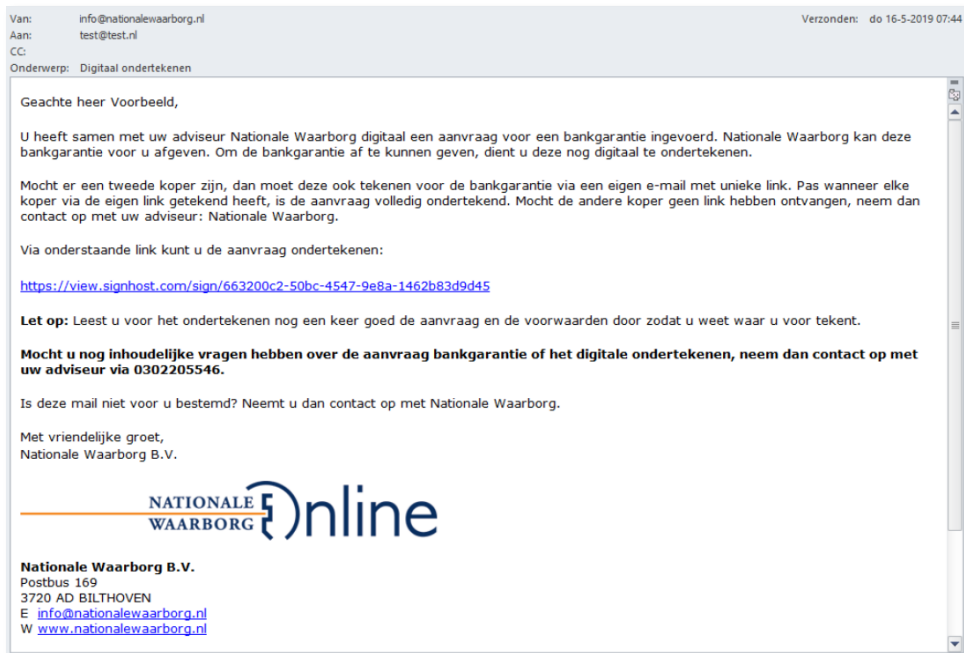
Van: info@nationalewaarborg.nl
Aan: test@test.nl
CC:
Onderwerp: Digitaal ondertekenen

Verzonden: do 16-5-2019 07:44

Geachte heer Voorbeeld,

U heeft samen met uw adviseur Nationale Waarborg digitaal een aanvraag voor een bankgarantie ingevoerd. Nationale Waarborg kan deze bankgarantie voor u afgeven. Om de bankgarantie af te kunnen geven, dient u deze nog digitaal te ondertekenen.

Mocht er een tweede koper zijn, dan moet deze ook tekenen voor de bankgarantie via een eigen e-mail met unieke link. Pas wanneer elke koper via de eigen link getekend heeft, is de aanvraag volledig ondertekend. Mocht de andere koper geen link hebben ontvangen, neem dan contact op met uw adviseur: Nationale Waarborg.

Via onderstaande link kunt u de aanvraag ondertekenen:

https://view.signhost.com/sign/663200c2-50bc-4547-9e8a-1462b83d9d45

**Let op:** Leest u voor het ondertekenen nog een keer goed de aanvraag en de voorwaarden door zodat u weet waar u voor tekent.

**Mocht u nog inhoudelijke vragen hebben over de aanvraag bankgarantie of het digitale ondertekenen, neem dan contact op met uw adviseur via 0302205546.**

Is deze mail niet voor u bestemd? Neemt u dan contact op met Nationale Waarborg.

Met vriendelijke groet,
Nationale Waarborg B.V.

NATIONALE WAARBORG Online

**Nationale Waarborg B.V.**
Postbus 169
3720 AD BILTHOVEN
E info@nationalewaarborg.nl
W www.nationalewaarborg.nl